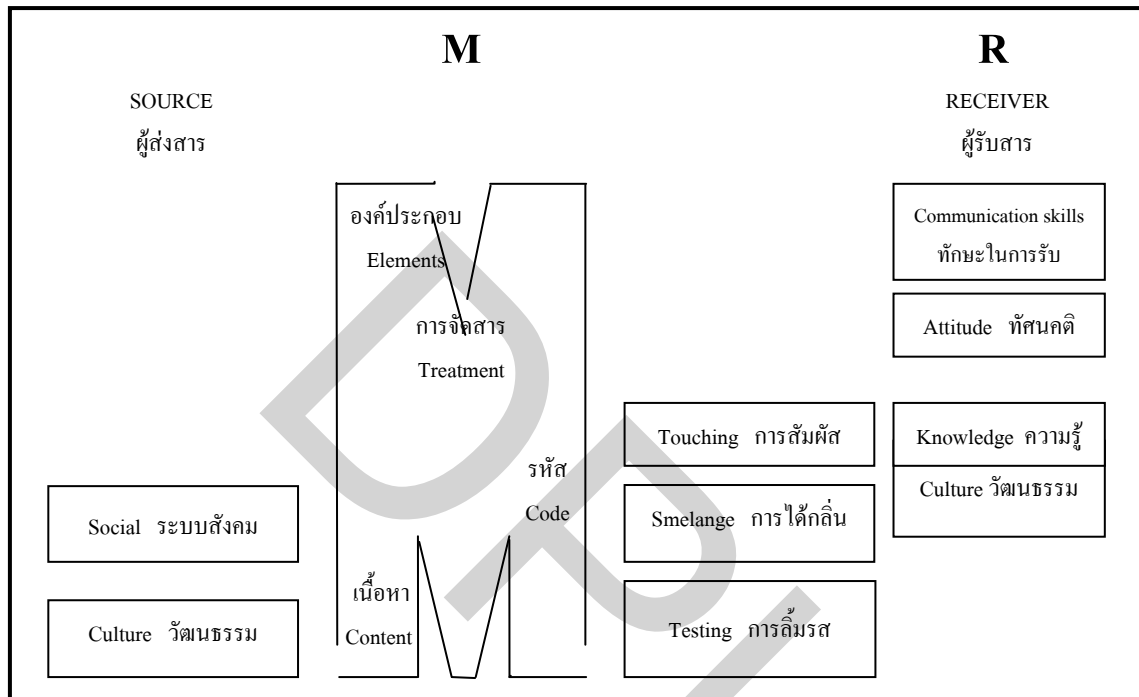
M

R

SOURCE
ผู้ส่งสาร

RECEIVER
ผู้รับสาร

องค์ประกอบ
Elements

การจัดสาร
Treatment

รหัส
Code

เนื้อหา
Content

Communication skills
ทักษะในการรับ

Attitude ทัศนคติ

Touching การสัมผัส

Knowledge ความรู้

Culture วัฒนธรรม

Social ระบบสังคม

Smelange การได้กลิ่น

Culture วัฒนธรรม

Testing การลิ้มรส